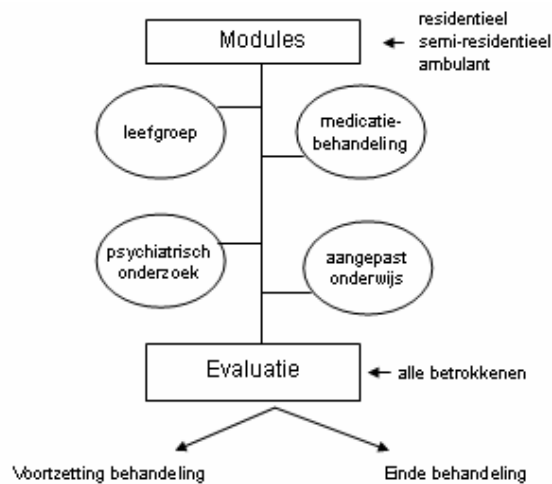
Modules

residentieel
semi-residentieel
ambulant

leefgroep

medicatie-behandeling

psychiatrisch onderzoek

aangepast onderwijs

Evaluatie

alle betrokkenen

Voortzetting behandeling

Einde behandeling